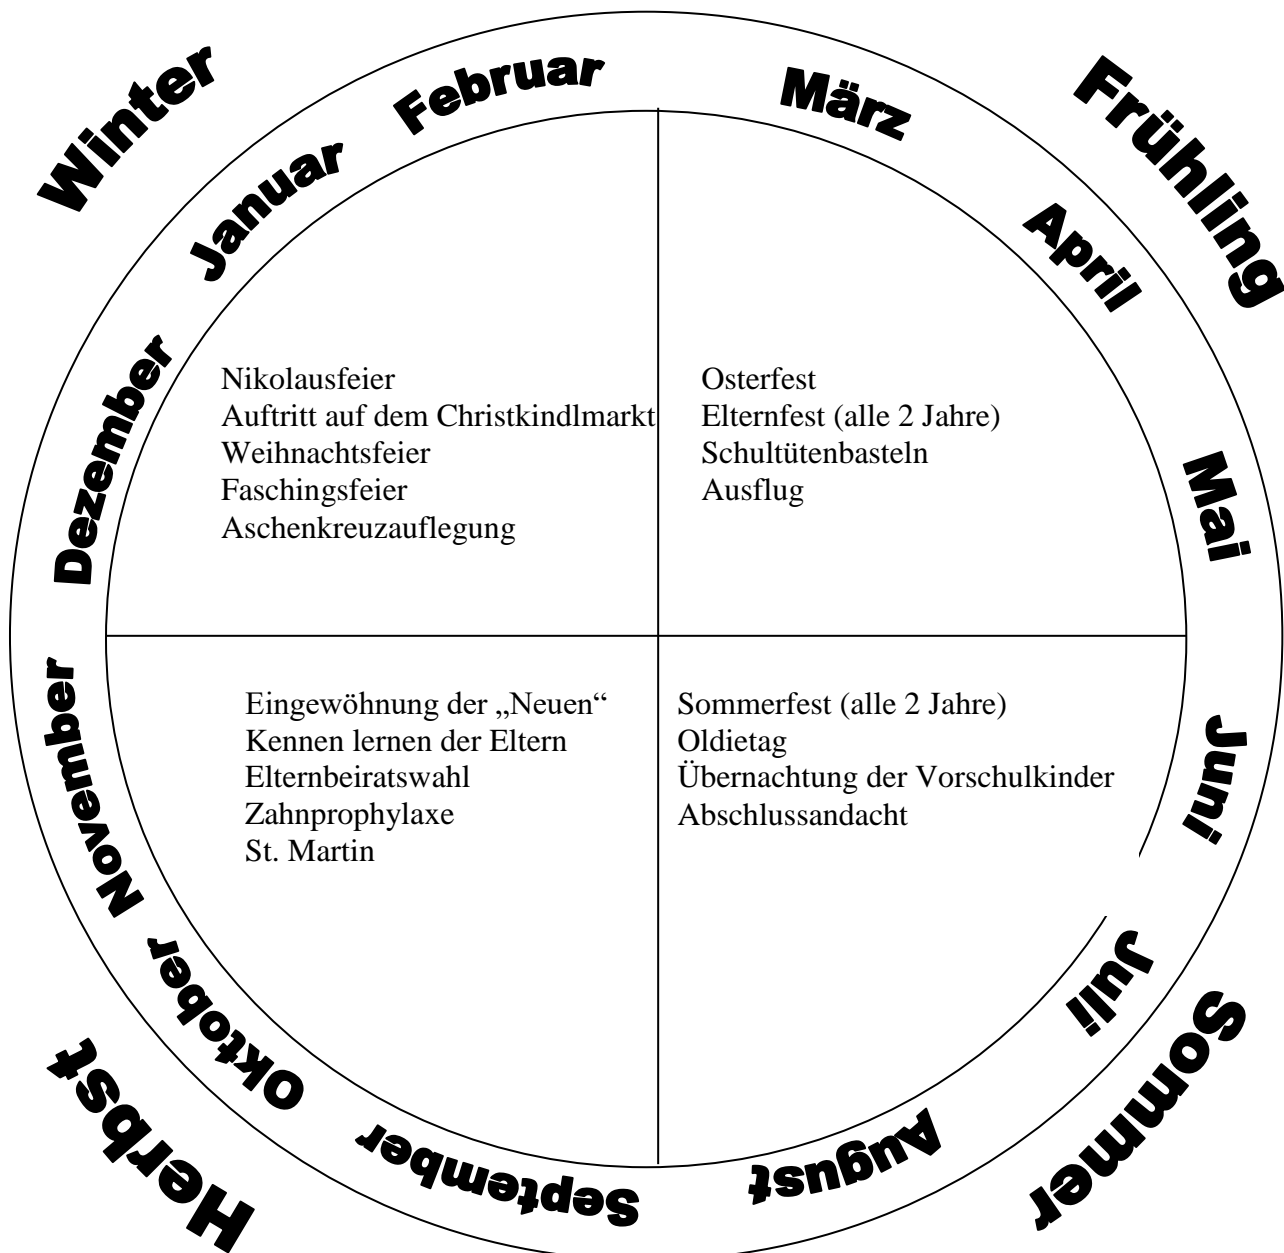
Winter
Januar
Februar
März
Frühling
April
Mai
Juni
Juli
Sommer
August
September
Oktober
Herbst
November
Dezember

Nikolausfeier
Auftritt auf dem Christkindlmarkt
Weihnachtsfeier
Faschingsfeier
Aschenkreuzauflegung

Osterfest
Elternfest (alle 2 Jahre)
Schultütenbasteln
Ausflug

Eingewöhnung der „Neuen“
Kennen lernen der Eltern
Elternbeiratswahl
Zahnprophylaxe
St. Martin

Sommerfest (alle 2 Jahre)
Oldietag
Übernachtung der Vorschulkinder
Abschlussandacht